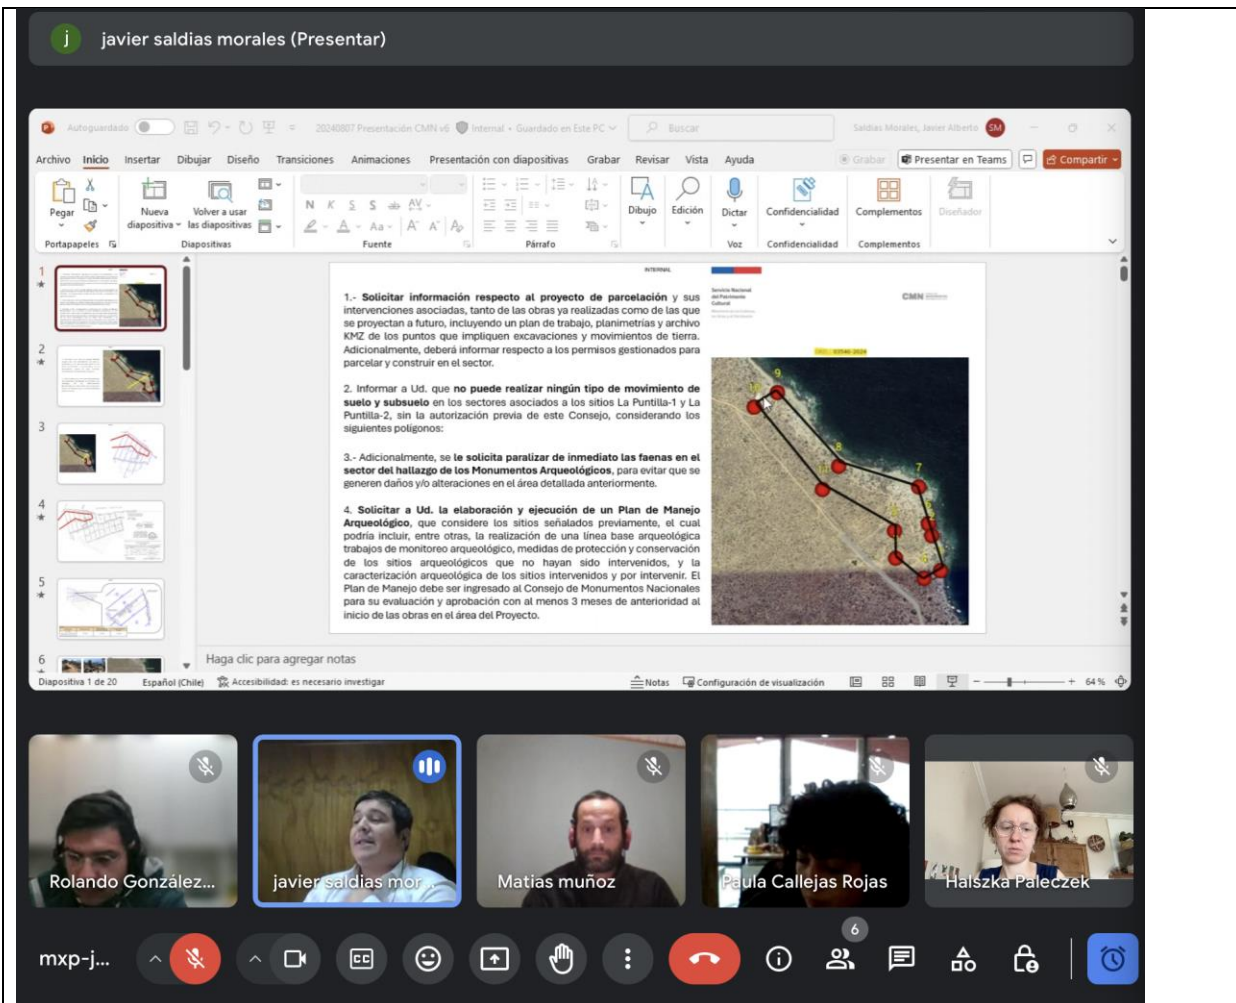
j javier saldias morales (Presentar)

Autoguardado 20240807 Presentación CMN v6 Internal • Guardado en Este PC Buscar Saldias Morales, Javier Alberto SM

Archivo Inicio Insertar Dibujar Diseño Transiciones Animaciones Presentación con diapositivas Grabar Revisar Vista Ayuda Grabar Presentar en Teams Compartir

Pegar Portapapeles Nueva diapositiva Volver a usar las diapositivas Diapositivas Fuente Párrafo Dibujo Edición Dictar Voz Confidencialidad Confidencialidad Complementos Complementos Diseñador

INTERNAL

CMN

1.- Solicitar información respecto al proyecto de parcelación y sus intervenciones asociadas, tanto de las obras ya realizadas como de las que se proyectan a futuro, incluyendo un plan de trabajo, planimetrías y archivo KMZ de los puntos que impliquen excavaciones y movimientos de tierra. Adicionalmente, deberá informar respecto a los permisos gestionados para parcelar y construir en el sector.

2. Informar a Ud. que no puede realizar ningún tipo de movimiento de suelo y subsuelo en los sectores asociados a los sitios La Puntilla-1 y La Puntilla-2, sin la autorización previa de este Consejo, considerando los siguientes polígonos:

3.- Adicionalmente, se le solicita paralizar de inmediato las faenas en el sector del hallazgo de los Monumentos Arqueológicos, para evitar que se generen daños y/o alteraciones en el área detallada anteriormente.

4. Solicitar a Ud. la elaboración y ejecución de un Plan de Manejo Arqueológico, que considere los sitios señalados previamente, el cual podría incluir, entre otras, la realización de una línea base arqueológica trabajos de monitoreo arqueológico, medidas de protección y conservación de los sitios arqueológicos que no hayan sido intervenidos, y la caracterización arqueológica de los sitios intervenidos y por intervenir. El Plan de Manejo debe ser ingresado al Consejo de Monumentos Nacionales para su evaluación y aprobación con al menos 3 meses de anterioridad al inicio de las obras en el área del Proyecto.

9 8 7

Haga clic para agregar notas

Diapositiva 1 de 20 Español (Chile) Accesibilidad: es necesario investigar Notas Configuración de visualización 64 %

Rolando González... javier saldias mor... Matias muñoz Paula Callejas Rojas Halszka Paleczek

mxp-j... 6